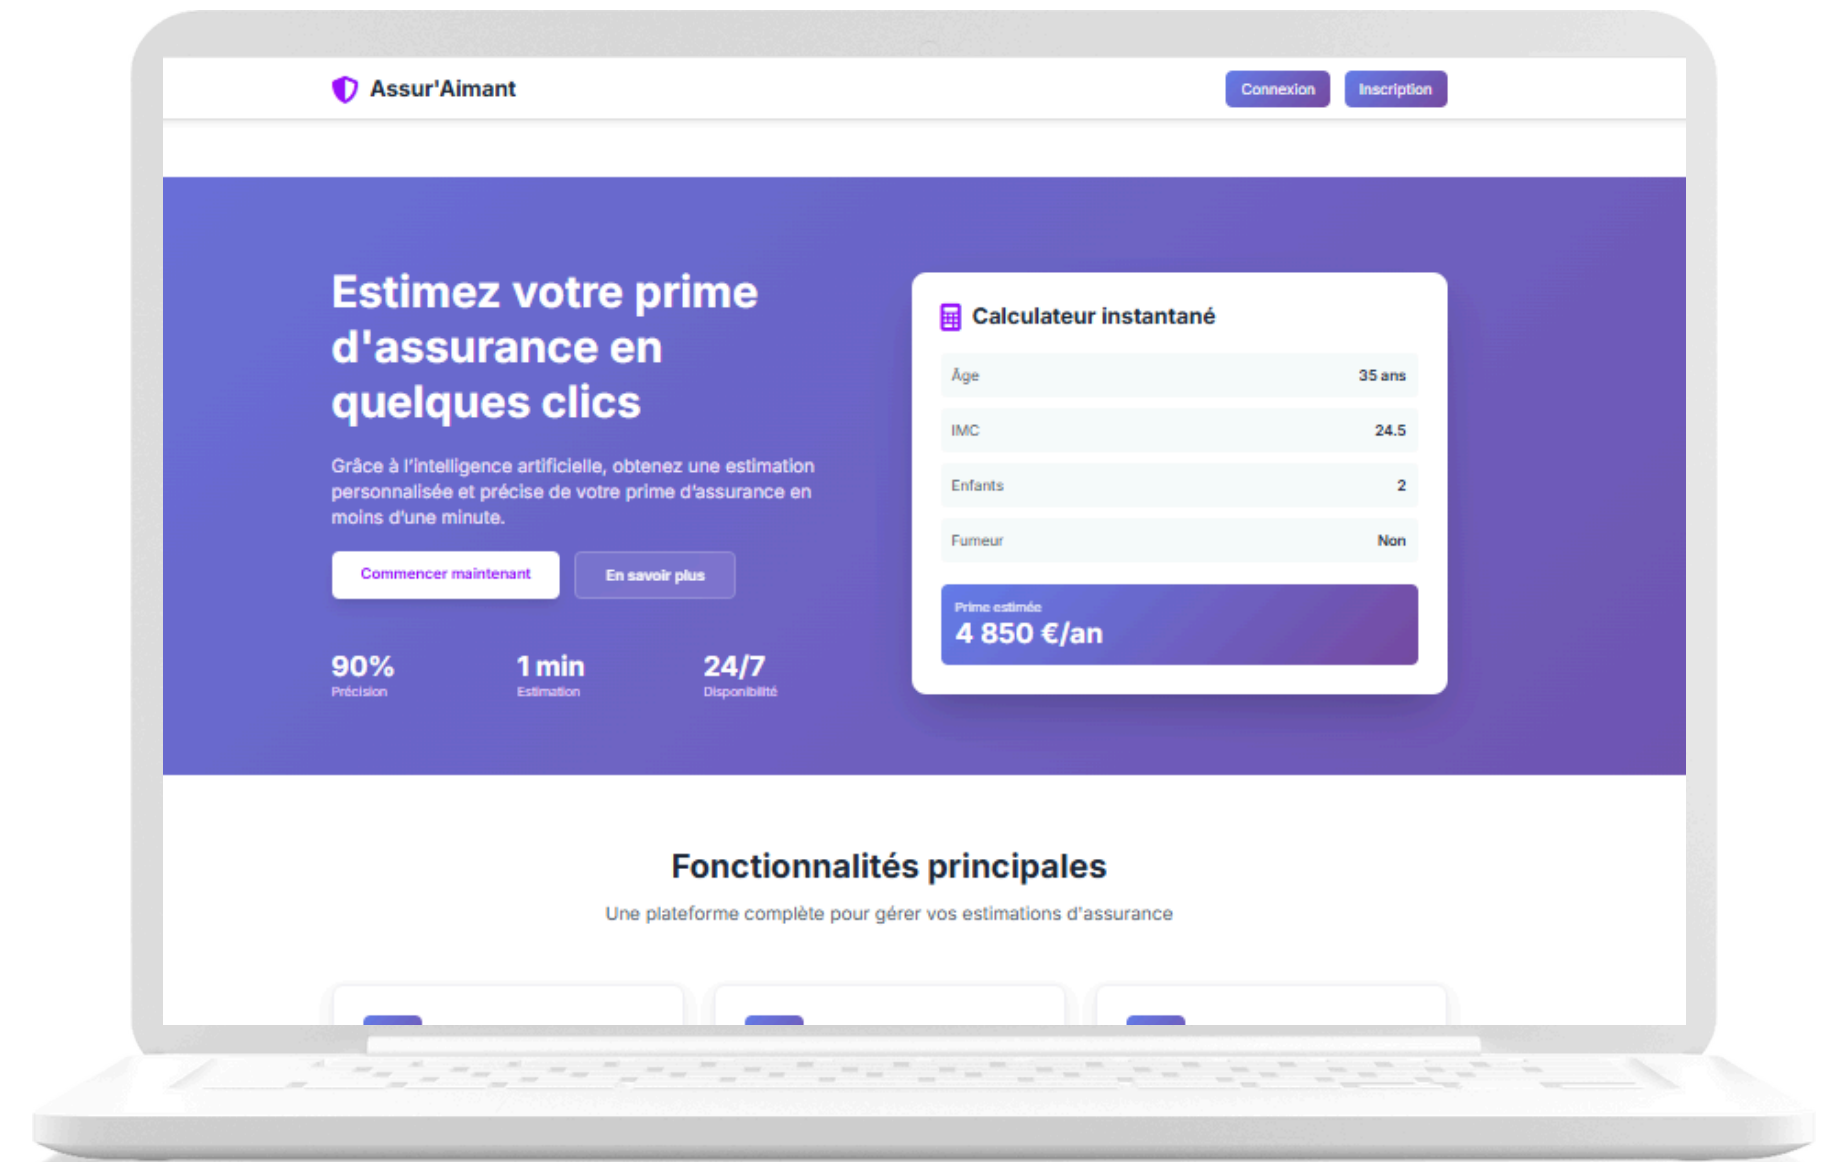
Assur'Aimant

Connexion Inscription

Estimez votre prime d'assurance en quelques clics

Grâce à l'intelligence artificielle, obtenez une estimation personnalisée et précise de votre prime d'assurance en moins d'une minute.

Commencer maintenant

En savoir plus

90%
Précision

1 min
Estimation

24/7
Disponibilité

Calculateur instantané

| Âge | 35 ans |
|---|---|
| IMC | 24.5 |
| Enfants | 2 |
| Fumeur | Non |

Prime estimée
4 850 €/an

Fonctionnalités principales

Une plateforme complète pour gérer vos estimations d'assurance